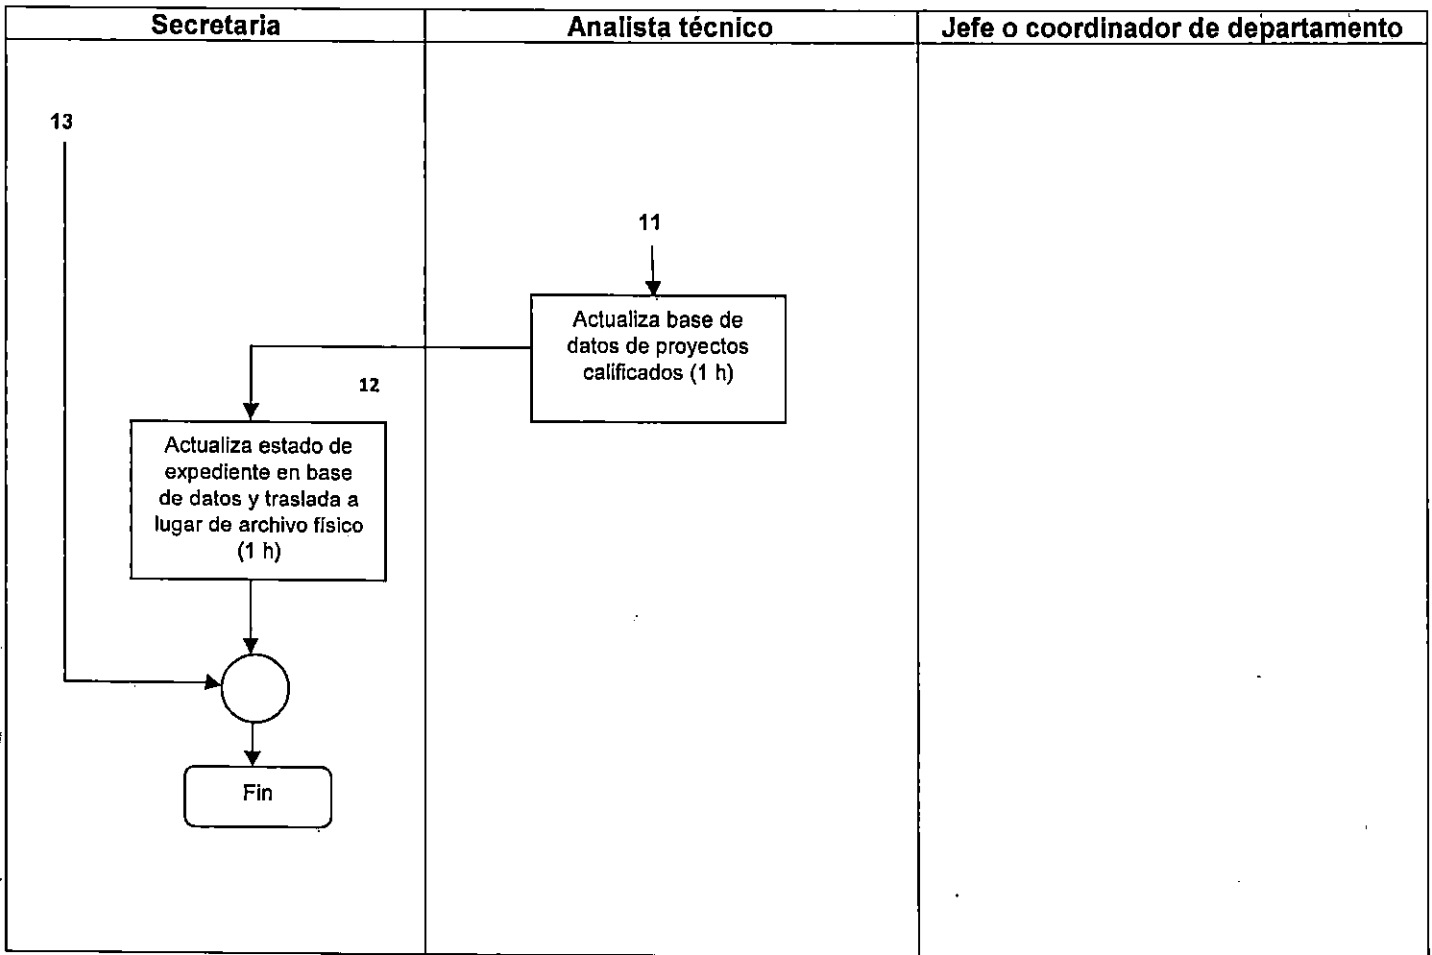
| Secretaria | Analista técnico | Jefe o coordinador de departamento |
|---|---|---|

13

11

Actualiza base de datos de proyectos calificados (1 h)

12

Actualiza estado de expediente en base de datos y traslada a lugar de archivo físico (1 h)

Fin